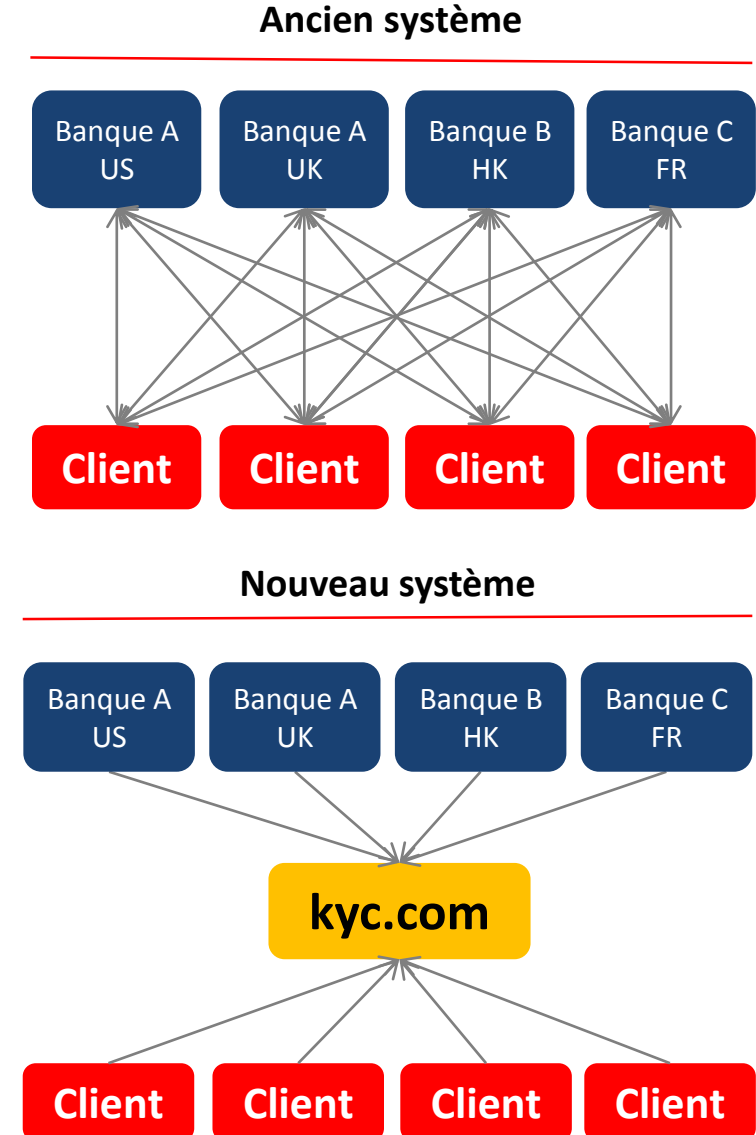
Ancien système

Banque A
US

Banque A
UK

Banque B
HK

Banque C
FR

Client

Client

Client

Client

Nouveau système

Banque A
US

Banque A
UK

Banque B
HK

Banque C
FR

kyc.com

Client

Client

Client

Client